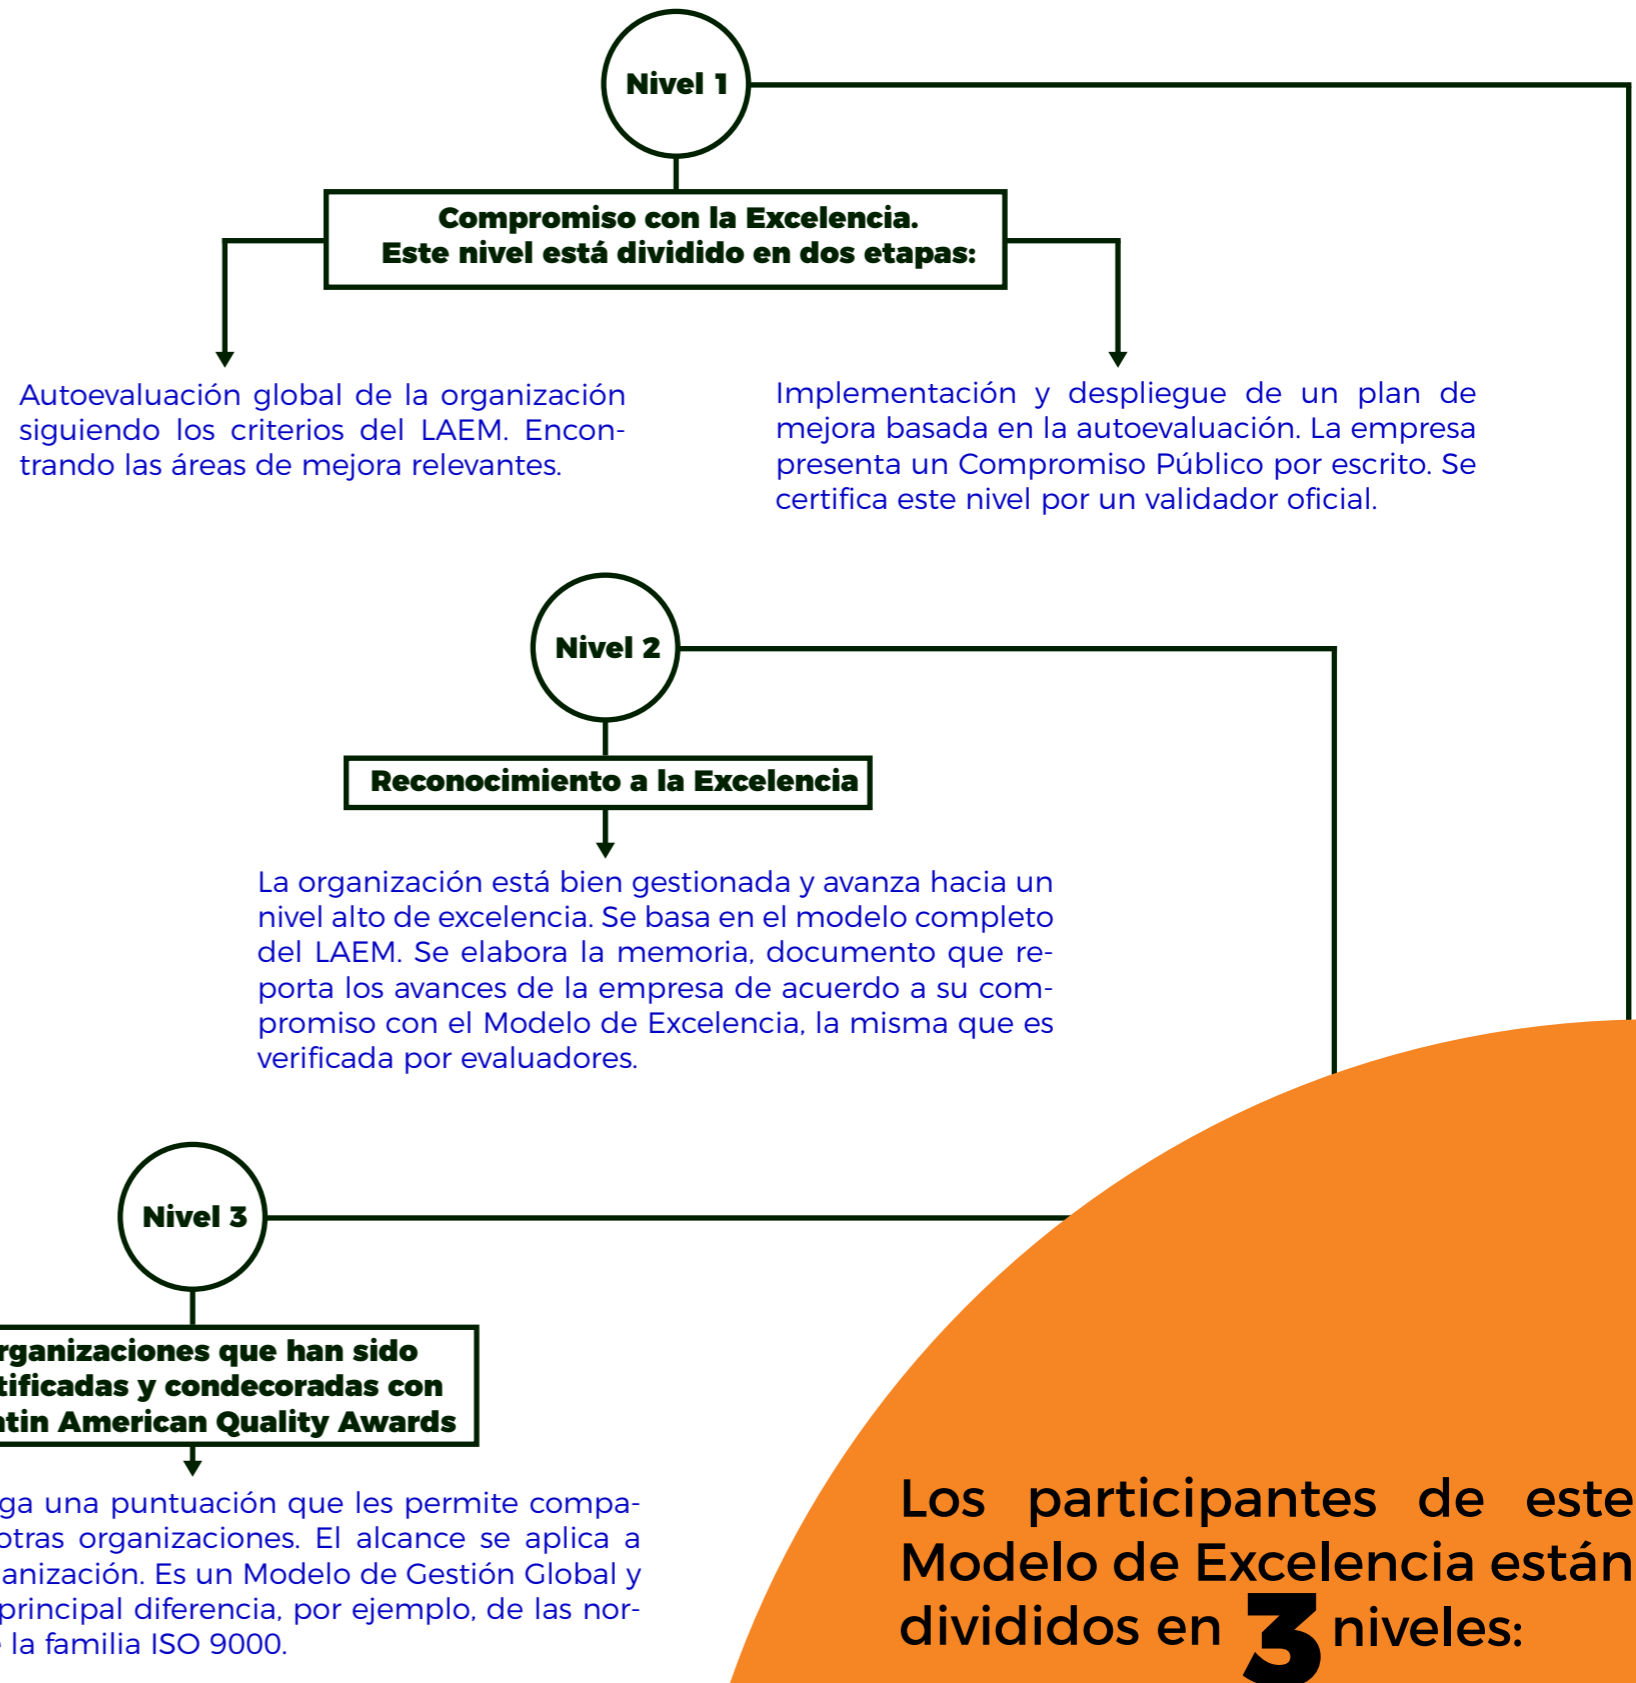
Nivel 1

Compromiso con la Excelencia.
Este nivel está dividido en dos etapas:

Autoevaluación global de la organización siguiendo los criterios del LAEM. Encontrando las áreas de mejora relevantes.

Implementación y despliegue de un plan de mejora basada en la autoevaluación. La empresa presenta un Compromiso Público por escrito. Se certifica este nivel por un validador oficial.

Nivel 2

Reconocimiento a la Excelencia

La organización está bien gestionada y avanza hacia un nivel alto de excelencia. Se basa en el modelo completo del LAEM. Se elabora la memoria, documento que reporta los avances de la empresa de acuerdo a su compromiso con el Modelo de Excelencia, la misma que es verificada por evaluadores.

Nivel 3

rganizaciones que han sido tificadas y condecoradas con tin American Quality Awards

ga una puntuación que les permite compa- otras organizaciones. El alcance se aplica a anización. Es un Modelo de Gestión Global y principal diferencia, por ejemplo, de las nor- la familia ISO 9000.

Los participantes de este Modelo de Excelencia están divididos en 3 niveles: